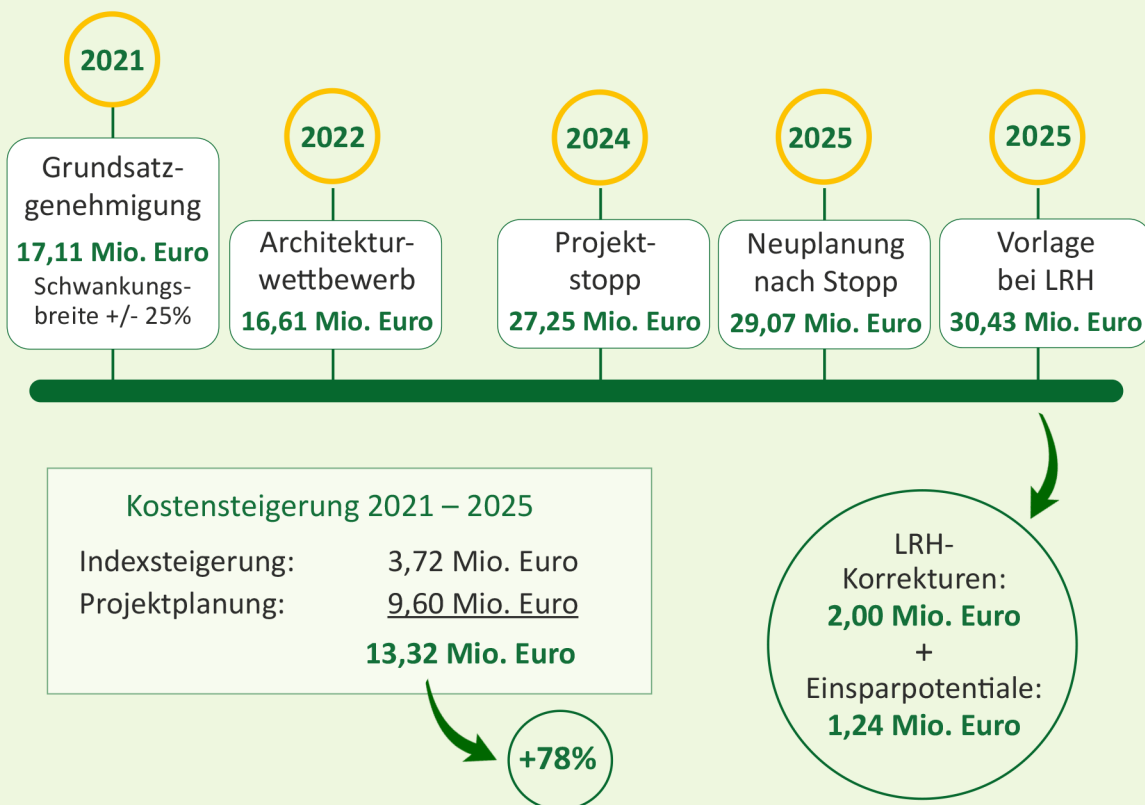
2021

Grundsatzgenehmigung
17,11 Mio. Euro
Schwankungsbreite +/- 25%

2022

Architekturwettbewerb
16,61 Mio. Euro

2024

Projektstopp
27,25 Mio. Euro

2025

Neuplanung nach Stopp
29,07 Mio. Euro

2025

Vorlage bei LRH
30,43 Mio. Euro

Kostensteigerung 2021 – 2025

| | |
|---|---|
| Indexsteigerung: | 3,72 Mio. Euro |
| Projektplanung: | 9,60 Mio. Euro |
| | 13,32 Mio. Euro |

+78%

LRH-Korrekturen:
2,00 Mio. Euro
+
Einsparpotentiale:
1,24 Mio. Euro